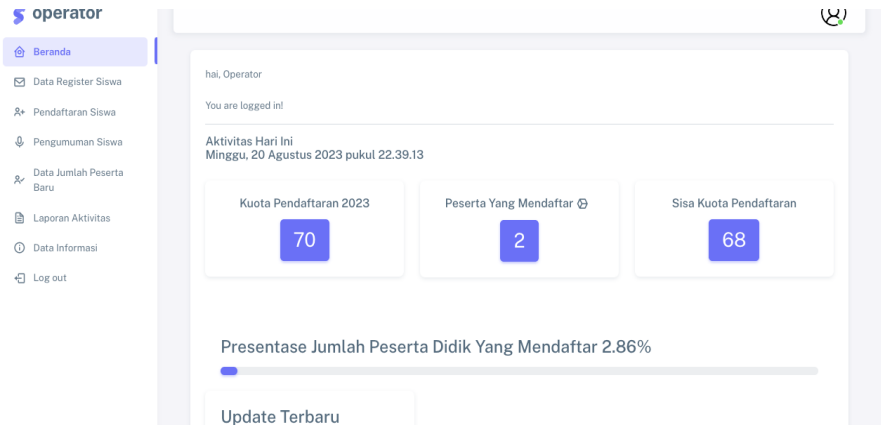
operator

Beranda
Data Register Siswa
Pendaftaran Siswa
Pengumuman Siswa
Data Jumlah Peserta Baru
Laporan Aktivitas
Data Informasi
Log out

hai, Operator

You are logged in!

Aktivitas Hari Ini
Minggu, 20 Agustus 2023 pukul 22.39.13

Kuota Pendaftaran 2023
70

Peserta Yang Mendaftar
2

Sisa Kuota Pendaftaran
68

Presentase Jumlah Peserta Didik Yang Mendaftar 2.86%

Update Terbaru